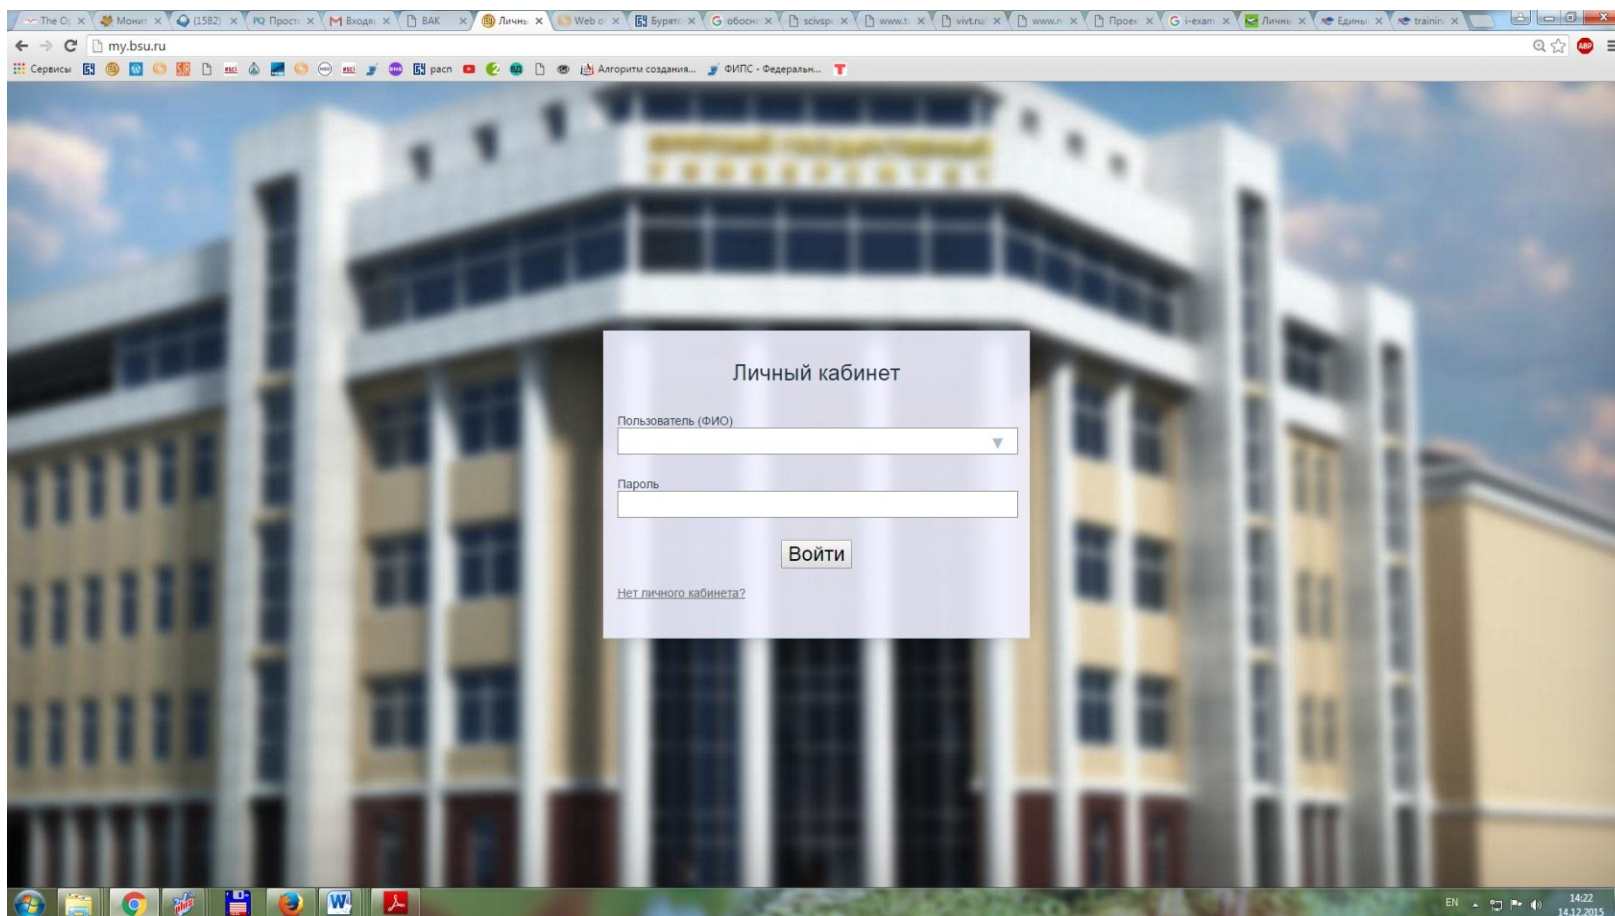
The O | Монит | (1582) | Прост | Входя | ВАК | Личны | Web o | Бурят | обосн | scivsp | www.t | vivt.ru | www.r | Проек | i-exam | Личны | Едины | trainin

my.bsu.ru

Сервисы | расп | Алгоритм создания... | ФИПС - Федеральн...

Личный кабинет

Пользователь (ФИО)

Пароль

Войти

Нет личного кабинета?

EN 14:22 14.12.2015